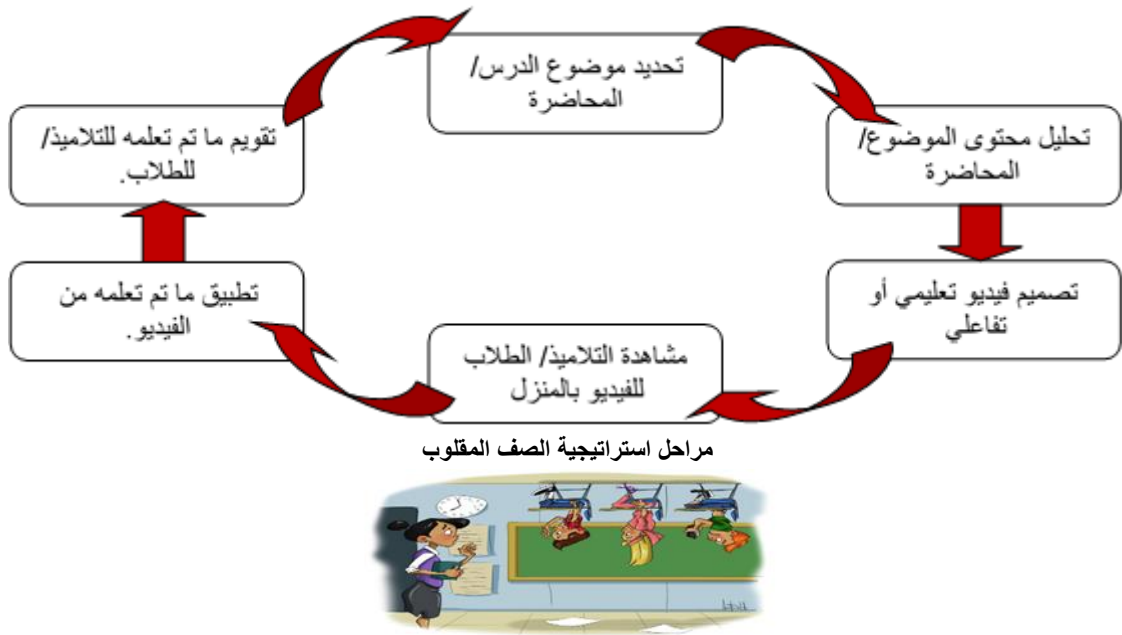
تحديد موضوع الدرس/ المحاضرة

تحليل محتوى الموضوع/ المحاضرة

تصميم فيديو تعليمي أو تفاعلي

مشاهدة التلاميذ/ الطلاب للفيديو بالمنزل

تطبيق ما تم تعلمه من الفيديو.

تقويم ما تم تعلمه للتلاميذ/ للطلاب.

مراحل استراتيجية الصف المقلوب